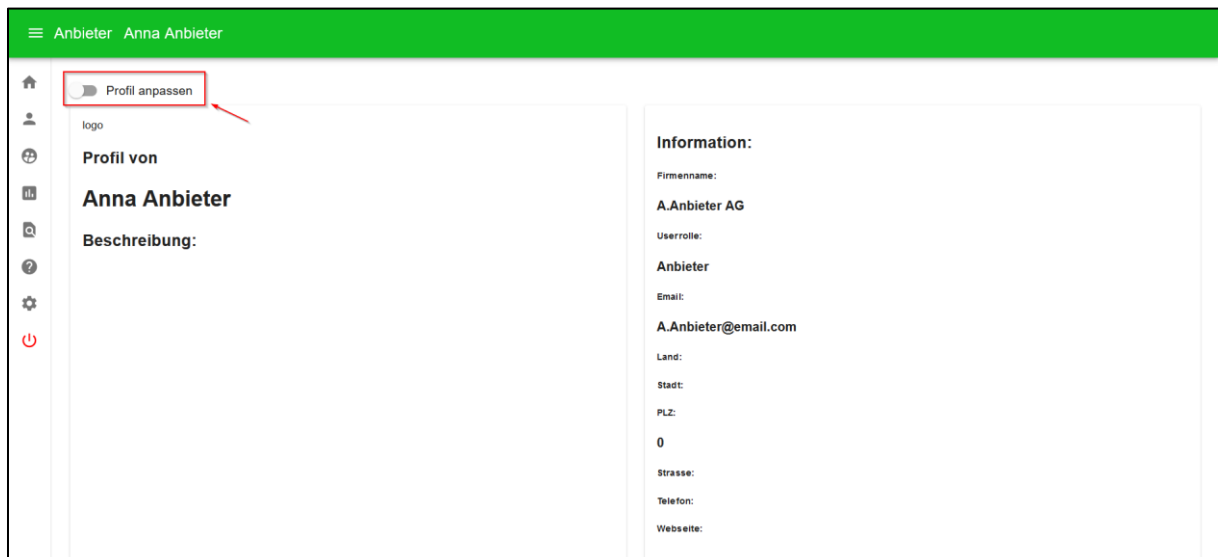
Anbieter Anna Anbieter

Profil anpassen

logo

Profil von

Anna Anbieter

Beschreibung:

Information:

Firmenname:

A.Anbieter AG

Userrolle:

Anbieter

Email:

A.Anbieter@email.com

Land:

Stadt:

PLZ:

0

Strasse:

Telefon:

Webseite: